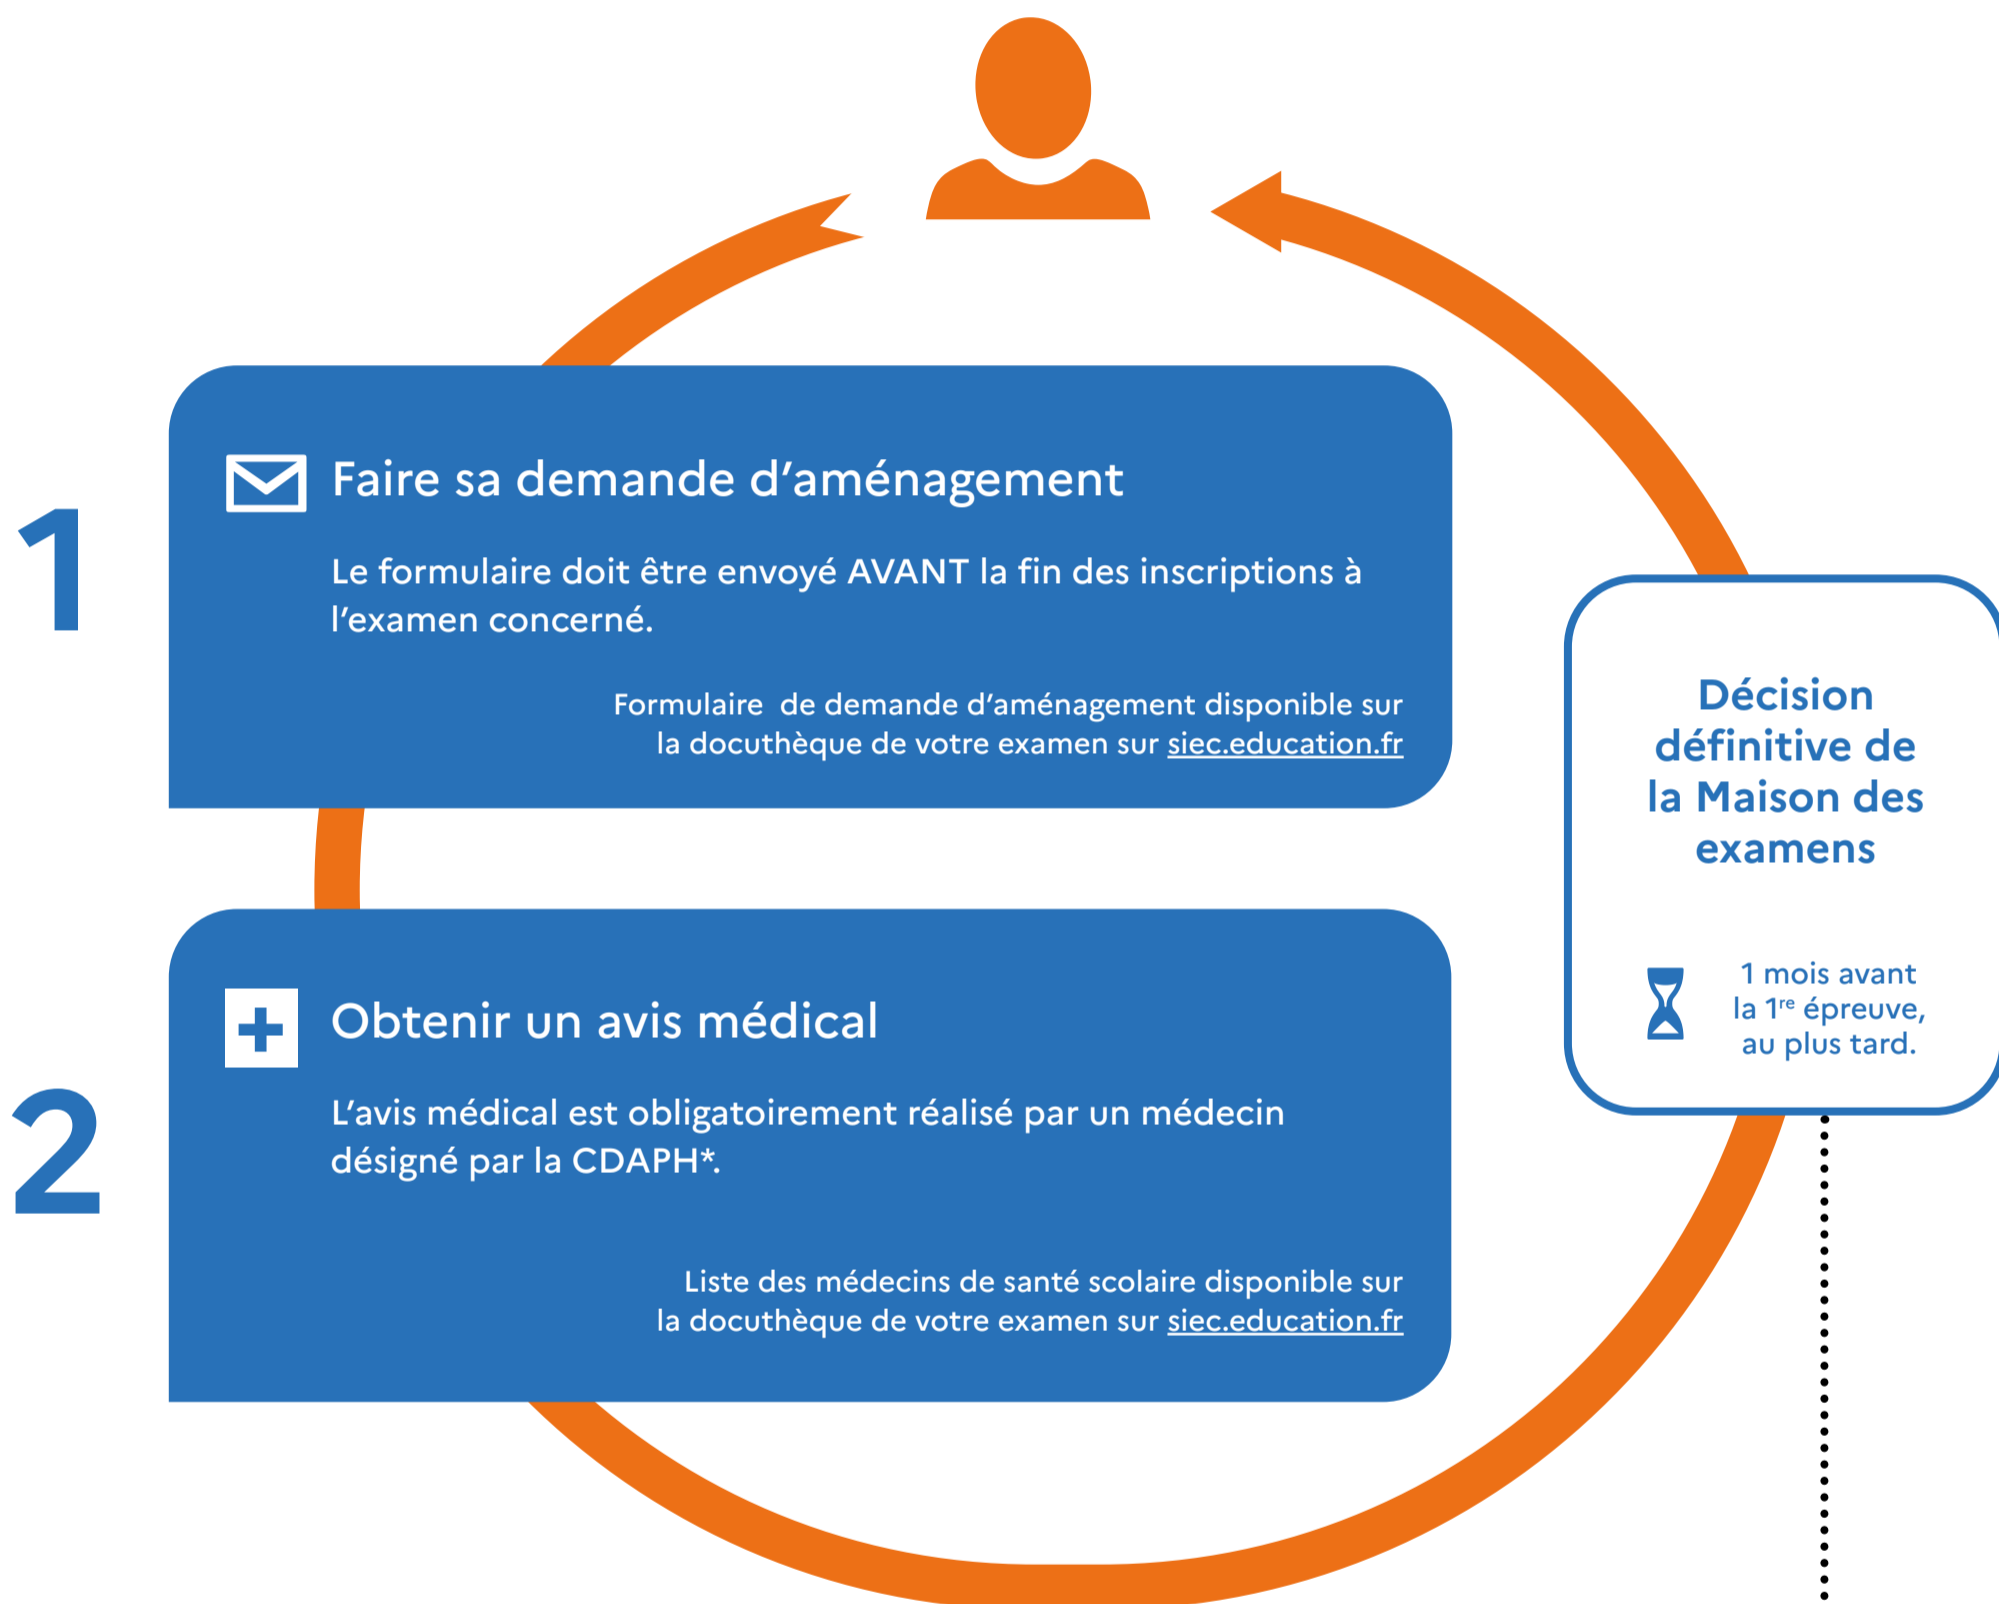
1

Faire sa demande d’aménagement

Le formulaire doit être envoyé AVANT la fin des inscriptions à l’examen concerné.

Formulaire de demande d’aménagement disponible sur la docuthèque de votre examen sur siec.education.fr

2

Obtenir un avis médical

L’avis médical est obligatoirement réalisé par un médecin désigné par la CDAPH*.

Liste des médecins de santé scolaire disponible sur la docuthèque de votre examen sur siec.education.fr

Décision définitive de la Maison des examens

1 mois avant la 1$^{re}$ épreuve, au plus tard.